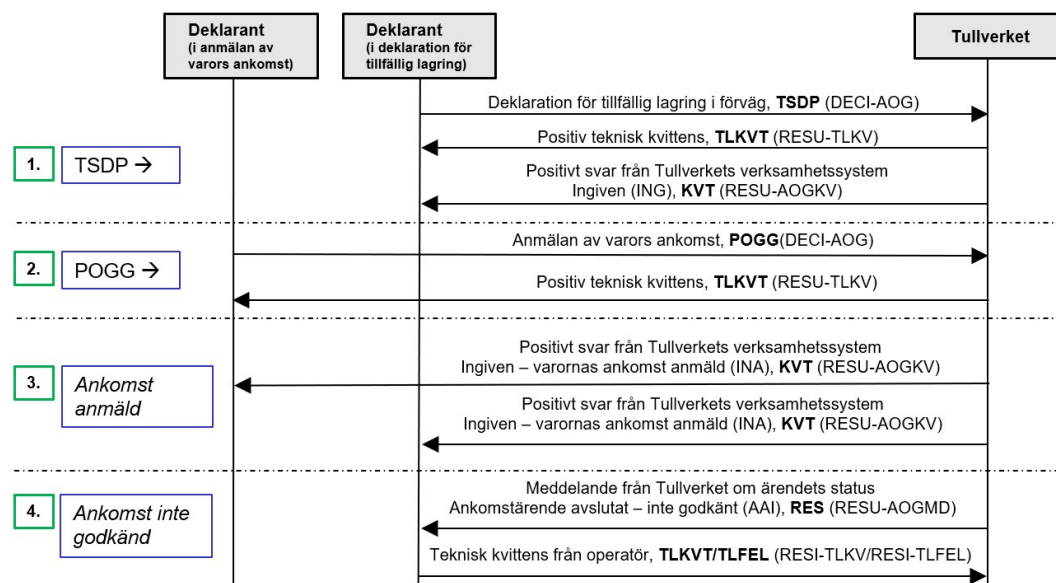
Deklarant
(i anmälan av varors ankomst)

Deklarant
(i deklaration för tillfällig lagring)

Tullverket

Deklaration för tillfällig lagring i förväg, **TSDP** (DECI-AOG)

Positiv teknisk kvittens, **TLKVT** (RESU-TLKV)

1. TSDP →

Positivt svar från Tullverkets verksamhetssystem
Ingiven (ING), **KVT** (RESU-AOGKV)

Anmälan av varors ankomst, **POGG**(DECI-AOG)

2. POGG →

Positiv teknisk kvittens, **TLKVT** (RESU-TLKV)

Positivt svar från Tullverkets verksamhetssystem
Ingiven – varornas ankomst anmäld (INA), **KVT** (RESU-AOGKV)

3. *Ankomst anmäld*

Positivt svar från Tullverkets verksamhetssystem
Ingiven – varornas ankomst anmäld (INA), **KVT** (RESU-AOGKV)

Meddelande från Tullverket om ärendets status
Ankomstärende avslutat – inte godkänt (AAI), **RES** (RESU-AOGMD)

4. *Ankomst inte godkänd*

Teknisk kvittens från operatör, **TLKVT/TLFEL** (RESI-TLKV/RESI-TLFEL)